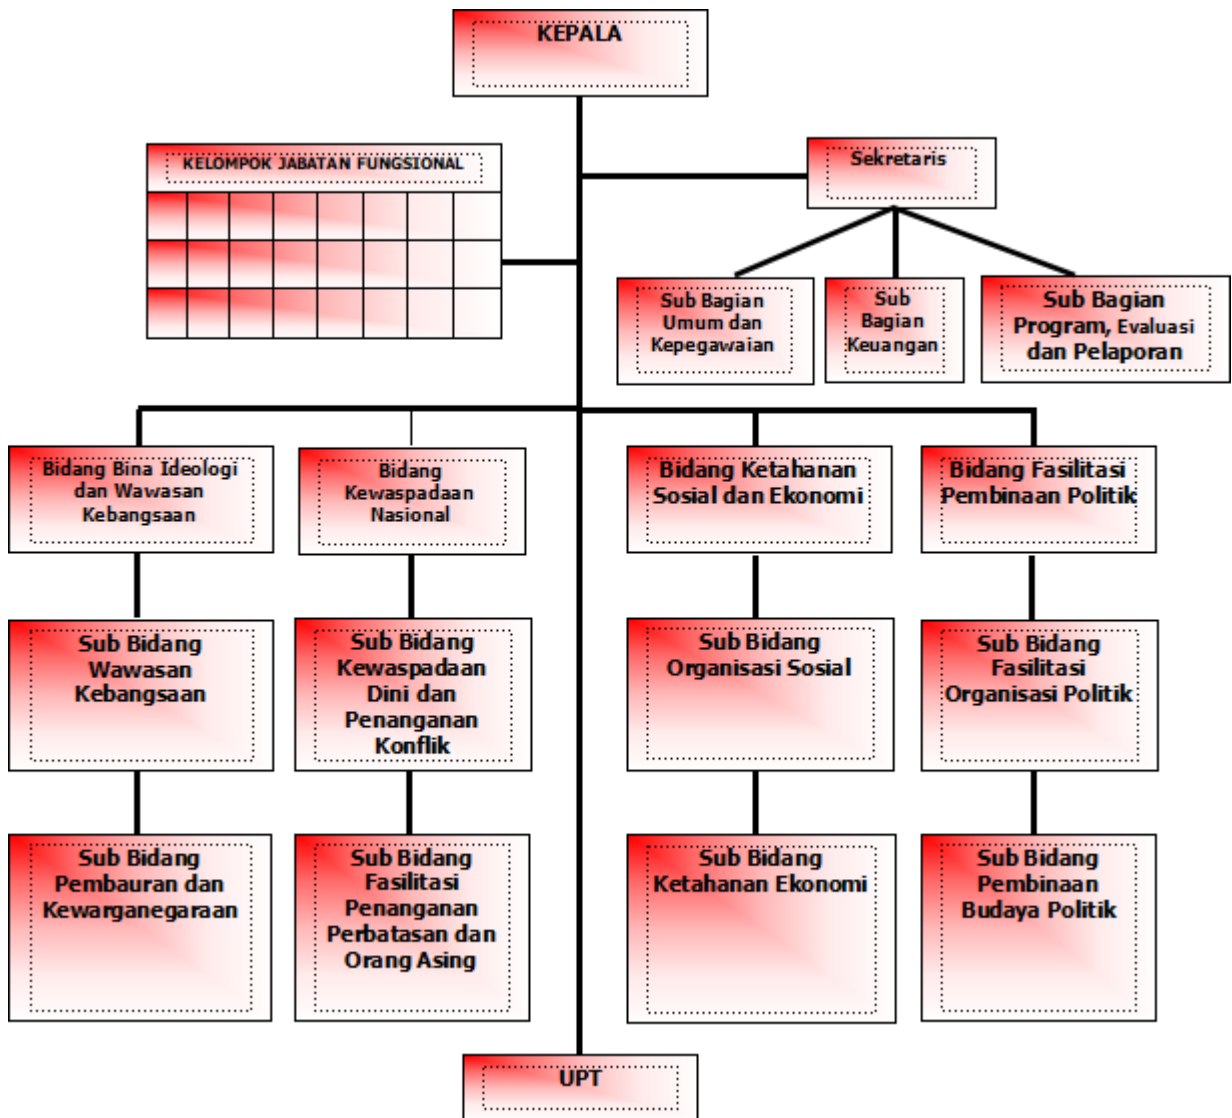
KEPALA

KELOMPOK JABATAN FUNGSIONAL

Sekretaris

Sub Bagian Umum dan Kepegawaian

Sub Bagian Keuangan

Sub Bagian Program, Evaluasi dan Pelaporan

Bidang Bina Ideologi dan Wawasan Kebangsaan

Bidang Kewaspadaan Nasional

Bidang Ketahanan Sosial dan Ekonomi

Bidang Fasilitasi Pembinaan Politik

Sub Bidang Wawasan Kebangsaan

Sub Bidang Kewaspadaan Dini dan Penanganan Konflik

Sub Bidang Organisasi Sosial

Sub Bidang Fasilitasi Organisasi Politik

Sub Bidang Pembauran dan Kewarganegaraan

Sub Bidang Fasilitasi Penanganan Perbatasan dan Orang Asing

Sub Bidang Ketahanan Ekonomi

Sub Bidang Pembinaan Budaya Politik

UPT